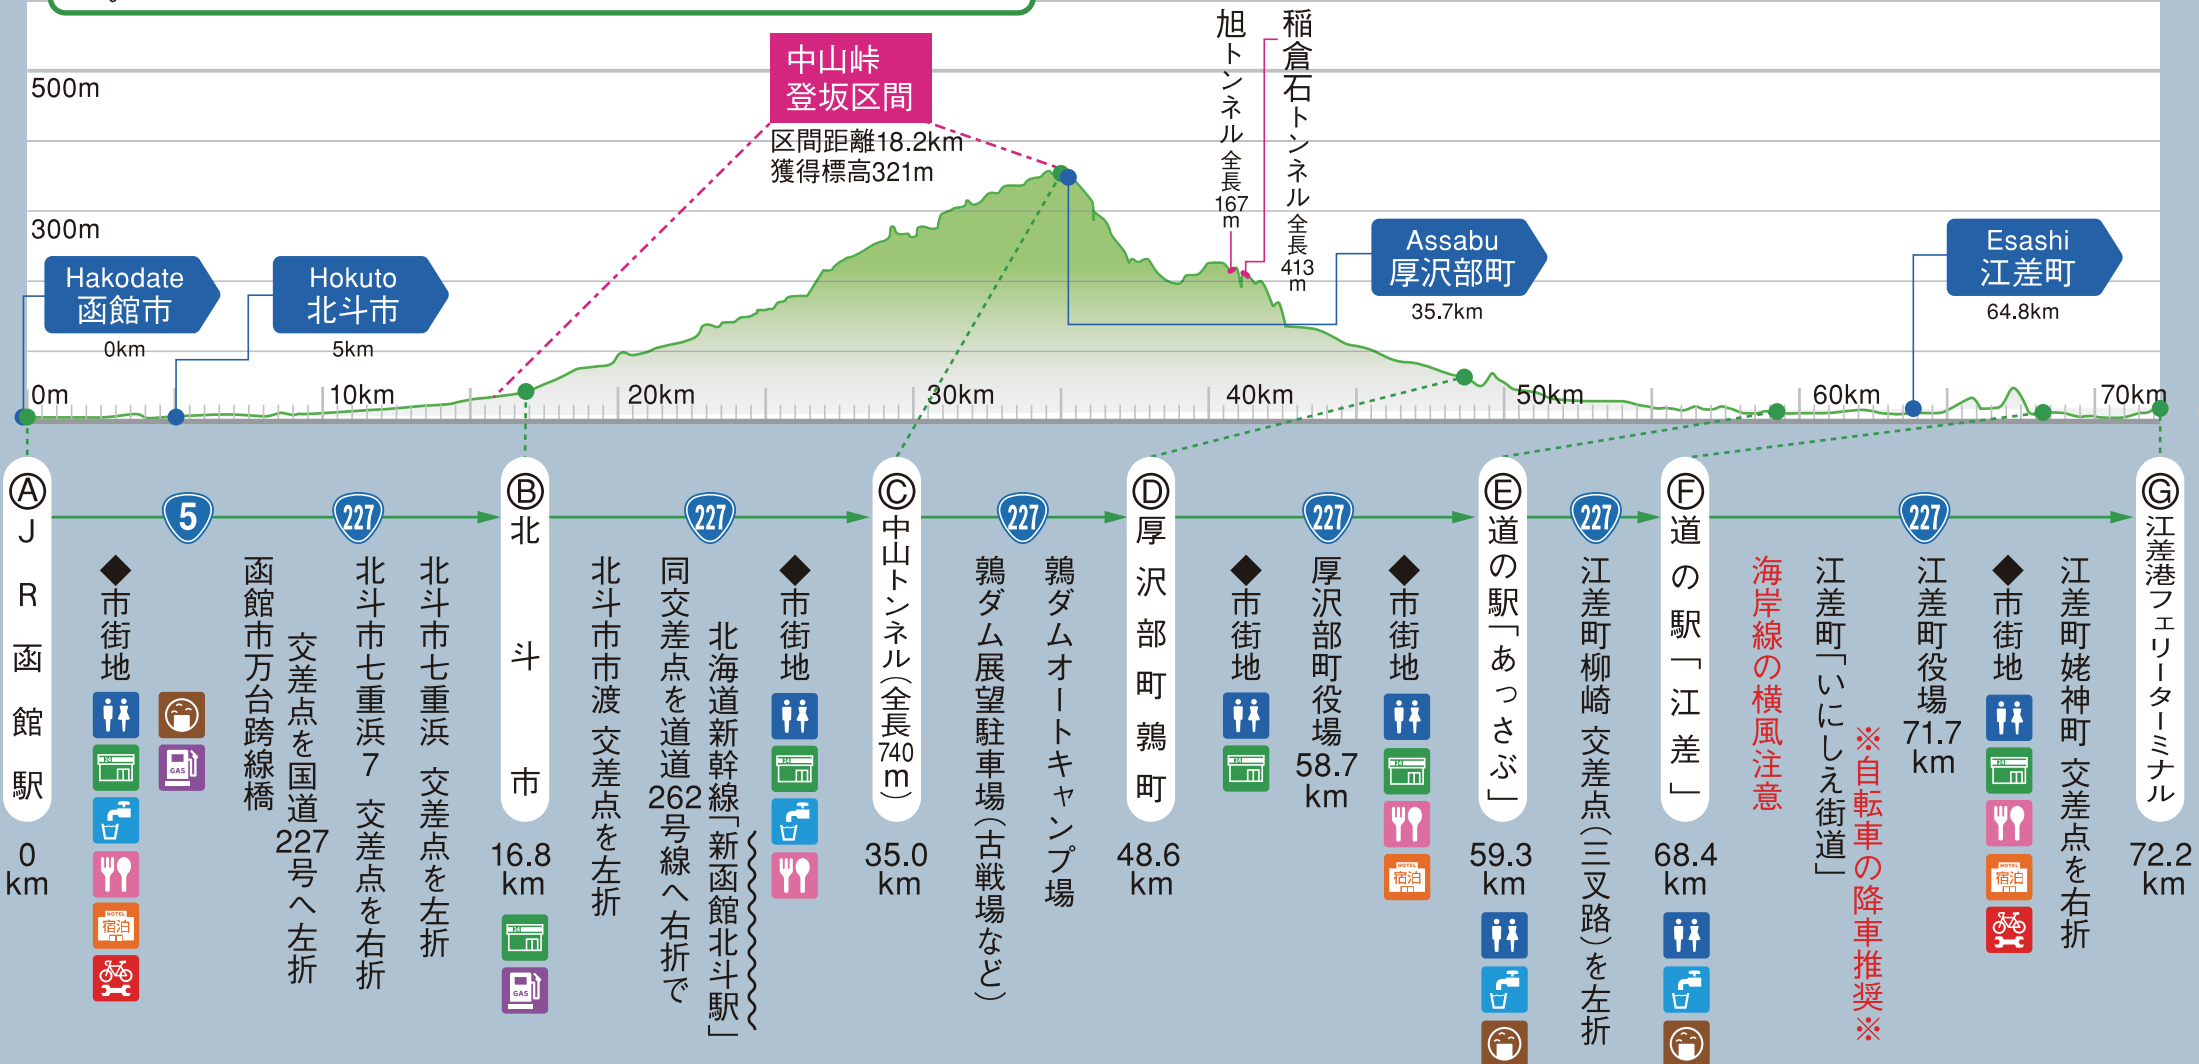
500m
中山峠
登坂区間
区間距離18.2km
獲得標高321m
旭トンネル全長167m
稲倉石トンネル全長413m
300m
Hakodate
函館市
0km
Hokuto
北斗市
5km
Assabu
厚沢部町
35.7km
Esashi
江差町
64.8km
0m
10km
20km
30km
40km
50km
60km
70km

Ⓐ JR函館駅
0 km
5
◆市街地
函館市万台跨線橋
227
交差点を国道227号へ左折
北斗市七重浜7 交差点を右折
北斗市七重浜 交差点を左折
Ⓑ 北斗市
16.8 km
227
北斗市市渡 交差点を左折
同交差点を道道262号線へ右折で
北海道新幹線「新函館北斗駅」
◆市街地
Ⓒ 中山トンネル(全長740m)
35.0 km
227
鶉ダム展望駐車場(古戦場など)
鶉ダムオートキャンプ場
Ⓓ 厚沢部町鶉町
48.6 km
◆市街地
227
厚沢部町役場 58.7 km
◆市街地
宿泊
Ⓔ 道の駅「あっさぶ」
59.3 km
227
江差町柳崎 交差点(三叉路)を左折
Ⓕ 道の駅「江差」
68.4 km
海岸線の横風注意
江差町「いにしえ街道」
※自転車の降車推奨※
227
江差町役場 71.7 km
◆市街地
宿泊
江差町姥神町 交差点を右折
Ⓖ 江差港フェリーターミナル
72.2 km